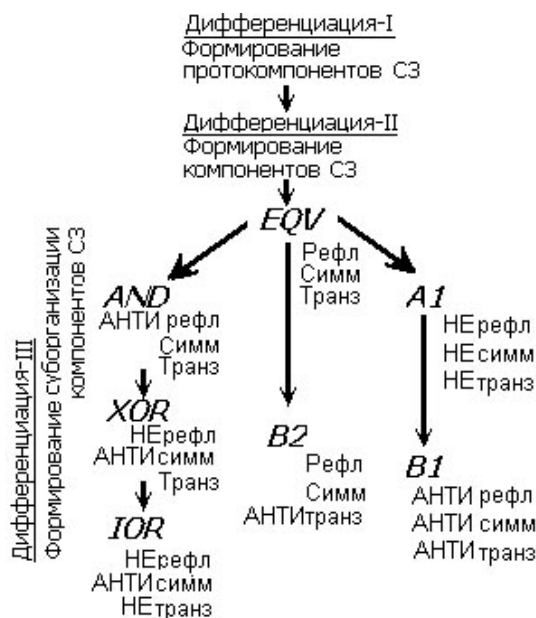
Дифференциация-I
Формирование протокомпонентов СЗ

Дифференциация-II
Формирование компонентов СЗ

EQV

Дифференциация-III
Формирование суборганизации компонентов СЗ

AND
АНТИ рефл
Симм
Транз

Рефл
Симм
Транз

A1
НЕрефл
НЕсимм
НЕтранз

XOR
НЕрефл
АНТИсимм
Транз

B2
Рефл
Симм
АНТИтранз

B1
АНТИ рефл
АНТИ симм
АНТИ транз

IOR
НЕрефл
АНТИсимм
НЕтранз